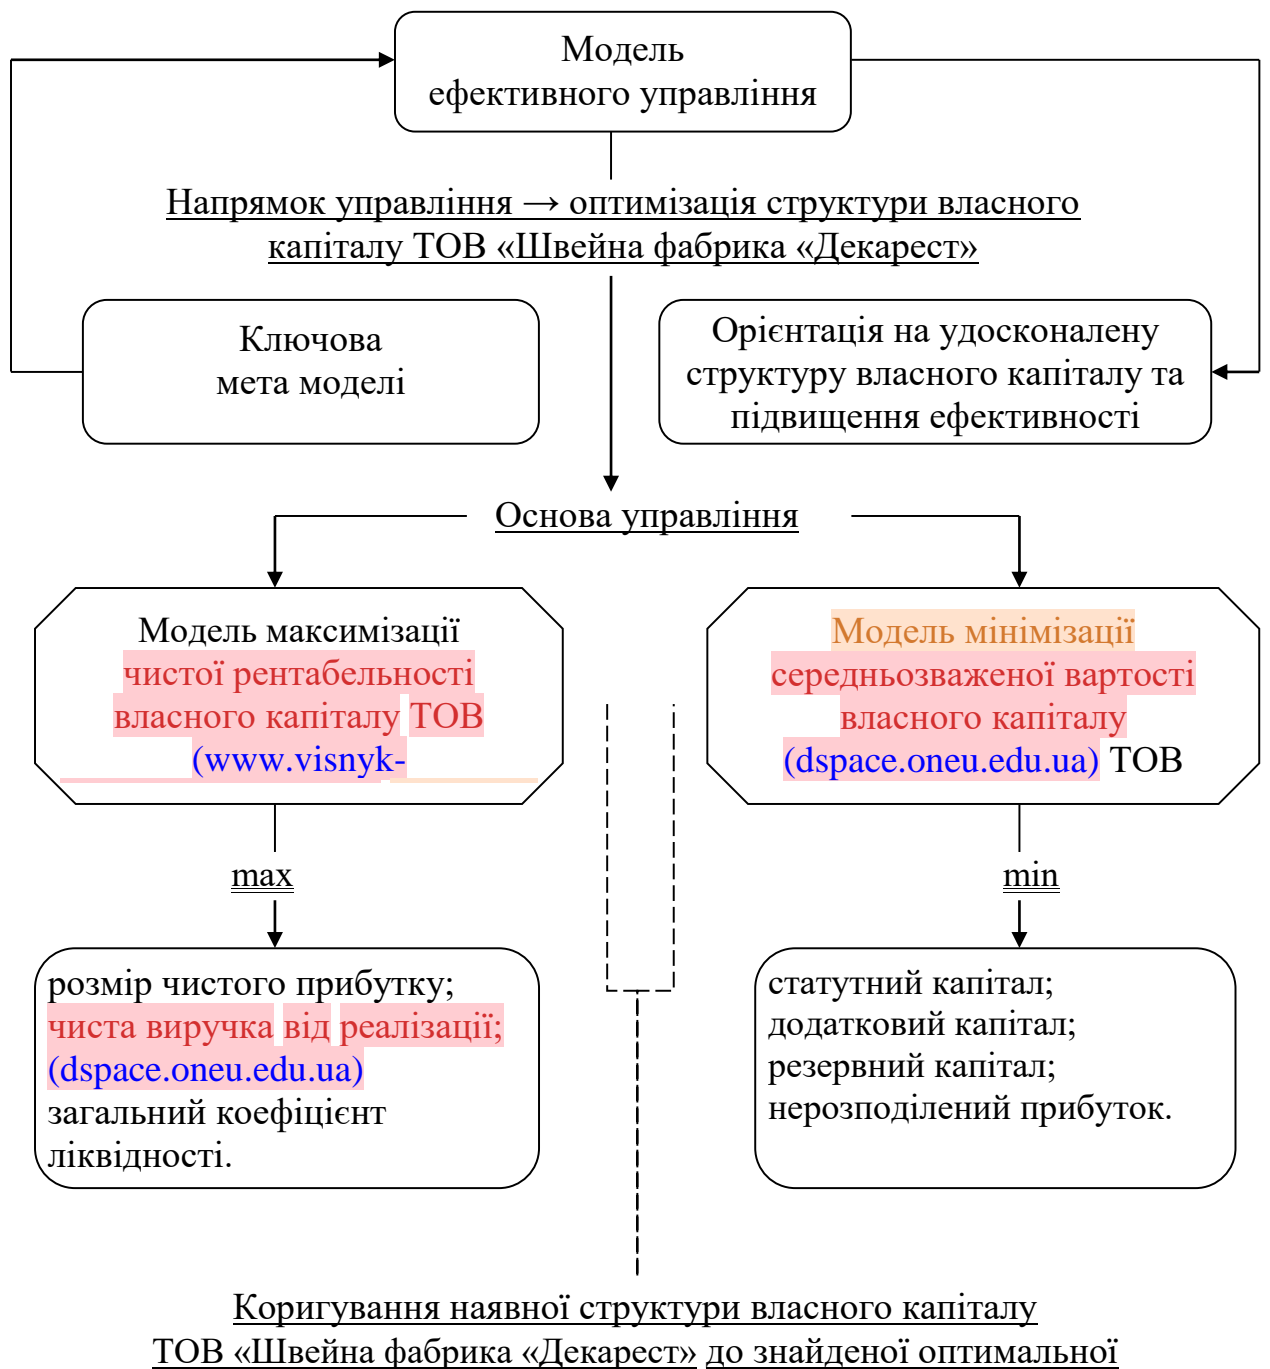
Модель ефективного управління

Напрямок управління → оптимізація структури власного капіталу ТОВ «Швейна фабрика «Декарест»

Ключова мета моделі

Орієнтація на удосконалену структуру власного капіталу та підвищення ефективності

Основа управління

Модель максимізації чистої рентабельності власного капіталу ТОВ (www.visnyk-

Модель мінімізації середньозваженої вартості власного капіталу (dspace.oneu.edu.ua) ТОВ

max

min

розмір чистого прибутку; чиста виручка від реалізації; (dspace.oneu.edu.ua) загальний коефіцієнт ліквідності.

статутний капітал; додатковий капітал; резервний капітал; нерозподілений прибуток.

Коригування наявної структури власного капіталу ТОВ «Швейна фабрика «Декарест» до знайденої оптимальної